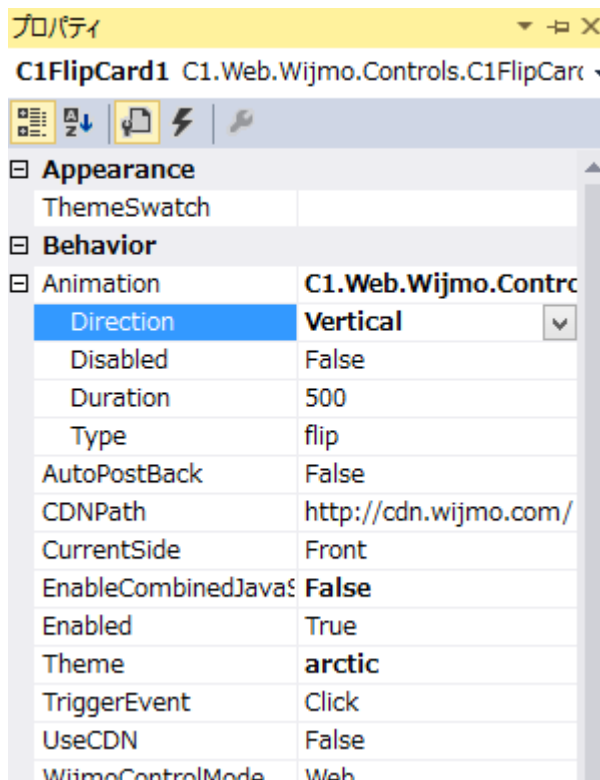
プロパティ

C1FlipCard1 C1.Web.Wijmo.Controls.C1FlipCarc

| | |
|---|---|
| ⊟ **Appearance** | |
| ThemeSwatch | |
| ⊟ **Behavior** | |
| ⊟ Animation | **C1.Web.Wijmo.Contrc** |
| Direction | **Vertical** |
| Disabled | False |
| Duration | 500 |
| Type | flip |
| AutoPostBack | False |
| CDNPath | http://cdn.wijmo.com/ |
| CurrentSide | Front |
| EnableCombinedJavaS | **False** |
| Enabled | True |
| Theme | **arctic** |
| TriggerEvent | Click |
| UseCDN | False |
| WijmoControlMode | Web |